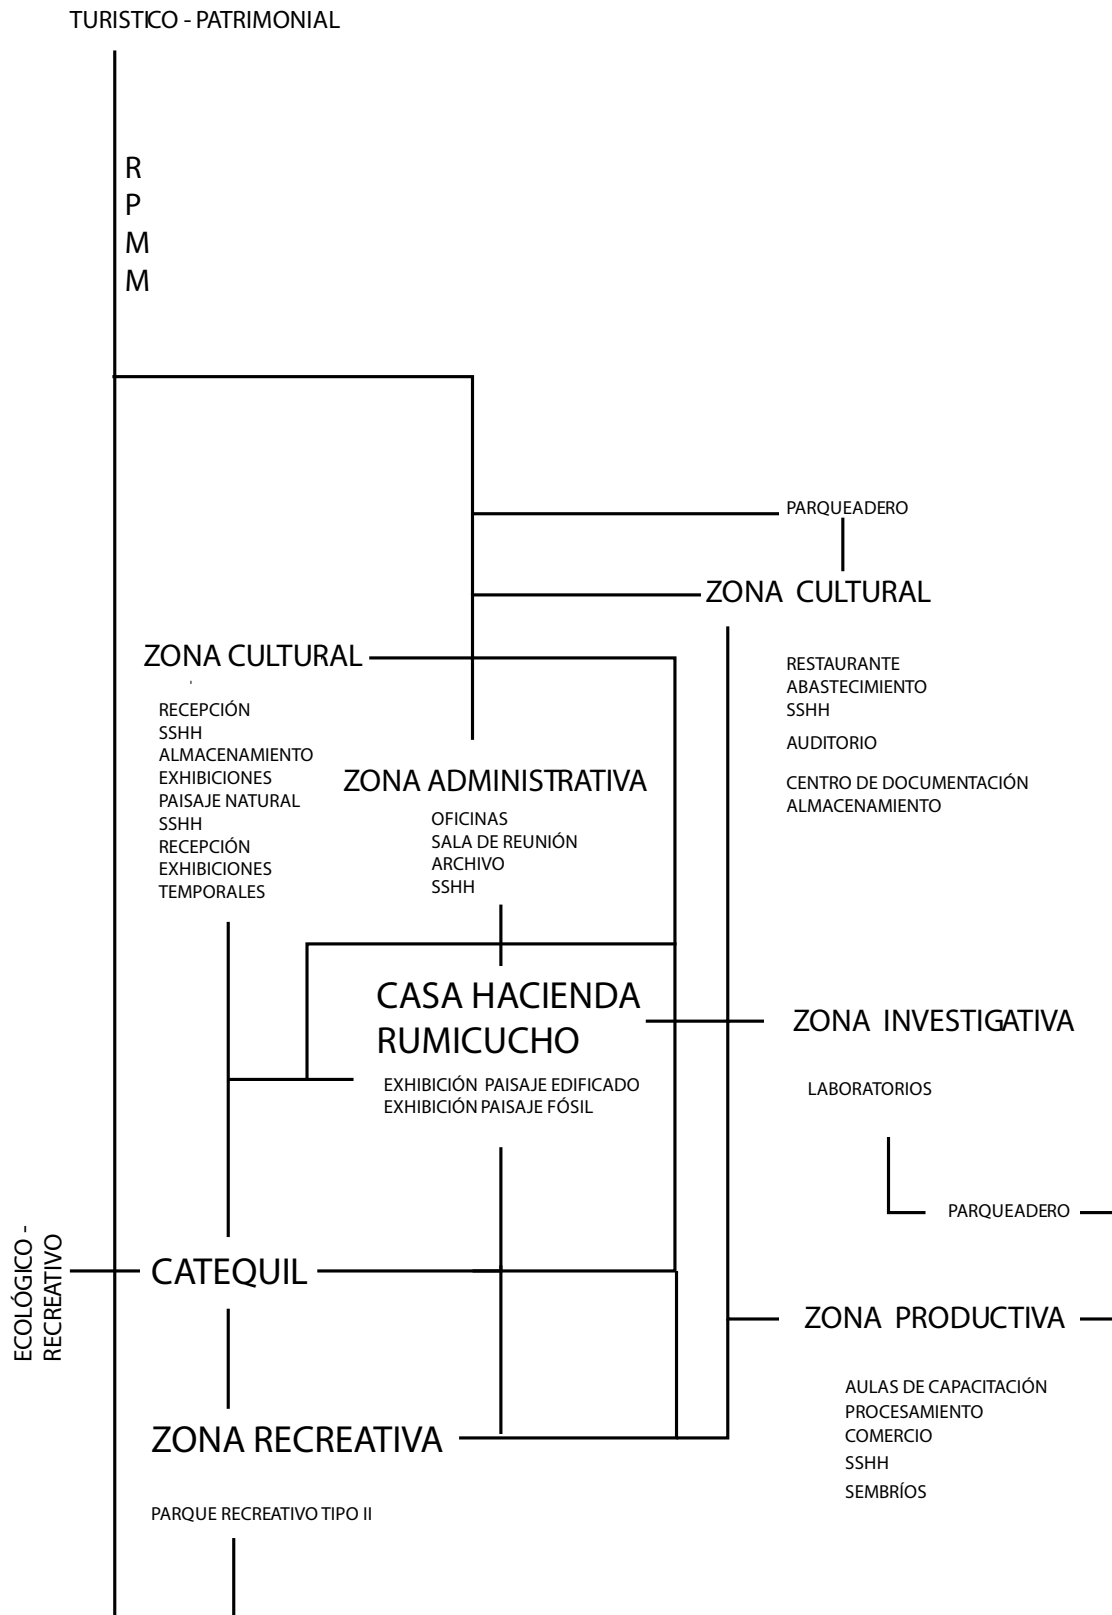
TURISTICO - PATRIMONIAL

R
P
M
M

PARQUEADERO

ZONA CULTURAL

ZONA CULTURAL

RECEPCIÓN
SSHH
ALMACENAMIENTO
EXHIBICIONES
PAISAJE NATURAL
SSHH
RECEPCIÓN
EXHIBICIONES
TEMPORALES

ZONA ADMINISTRATIVA

OFICINAS
SALA DE REUNIÓN
ARCHIVO
SSHH

RESTAURANTE
ABASTECIMIENTO
SSHH
AUDITORIO
CENTRO DE DOCUMENTACIÓN
ALMACENAMIENTO

CASA HACIENDA RUMICUCHO

EXHIBICIÓN PAISAJE EDIFICADO
EXHIBICIÓN PAISAJE FÓSIL

ZONA INVESTIGATIVA

LABORATORIOS

PARQUEADERO

ECOLÓGICO - RECREATIVO

CATEQUIL

ZONA PRODUCTIVA

AULAS DE CAPACITACIÓN
PROCESAMIENTO
COMERCIO
SSHH
SEMBRÍOS

ZONA RECREATIVA

PARQUE RECREATIVO TIPO II